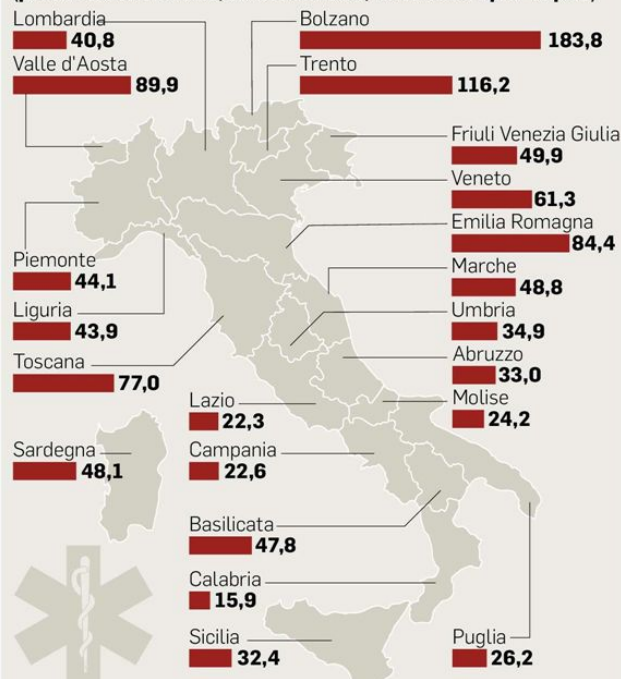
Lombardia 40,8
Valle d'Aosta 89,9
Bolzano 183,8
Trento 116,2
Friuli Venezia Giulia 49,9
Veneto 61,3
Emilia Romagna 84,4
Piemonte 44,1
Marche 48,8
Liguria 43,9
Umbria 34,9
Toscana 77,0
Abruzzo 33,0
Lazio 22,3
Molise 24,2
Sardegna 48,1
Campania 22,6
Basilicata 47,8
Calabria 15,9
Sicilia 32,4
Puglia 26,2